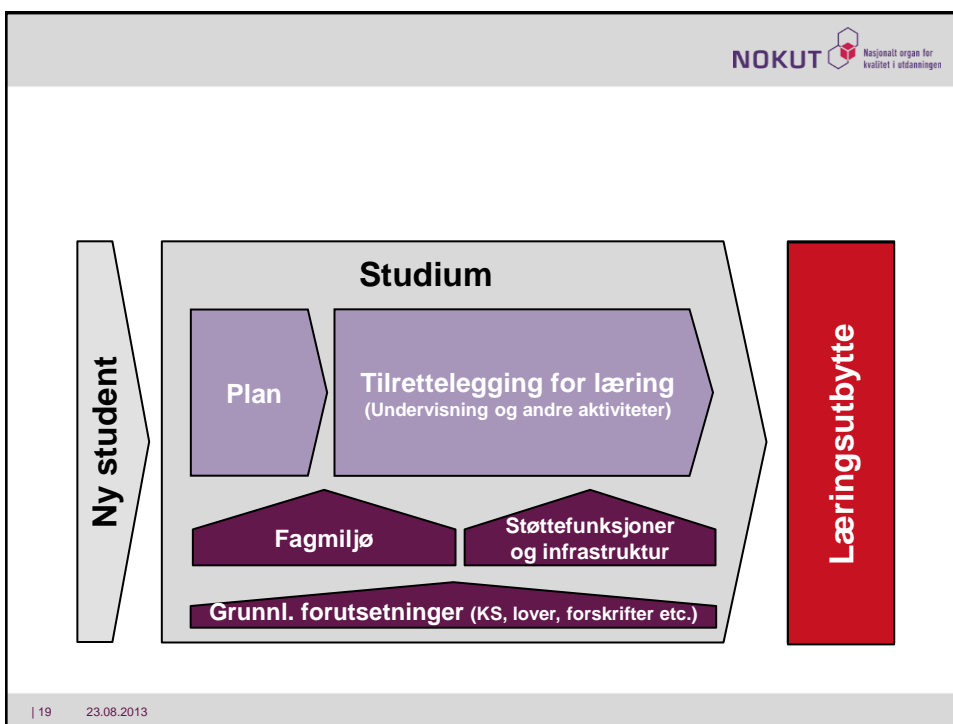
NOKUT Nasjonalt organ for kvalitet i utdanningen

Ny student

Studium

Plan

Tilrettelegging for læring
(Undervisning og andre aktiviteter)

Fagmiljø

Støttefunksjoner og infrastruktur

Grunnl. forutsetninger (KS, lover, forskrifter etc.)

Læringsutbytte

| 19 23.08.2013